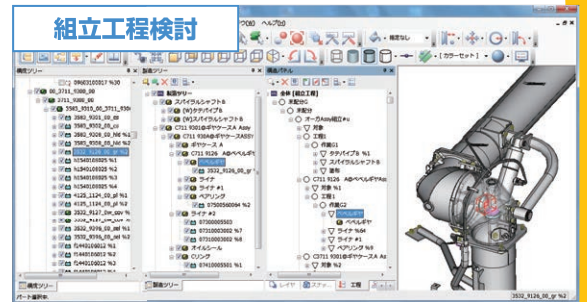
組立工程検討

ウ(W) ヘルプ(H)

構成ツリー

09603100917 %0
00_3711_9300_00
3711_9300_00
3585_9310_00_3711_93
2582_9301_02_gr
3585_9302_00_cr
3585_9309_00_Nd %1
3585_9308_00_Nd %0
1125_9126_00_gr %0
N340100925 %1
N340100925 %2
N340100925 %3
N340100925 %4
N340100925 %5
4125_1124_00_pl %1
4135_1124_00_pl %2
3820_9127_0m_spv %
3820_9124_00_spv %1
3532_9110_00_pd %1
3532_9109_00_pd %2
N49010012 %1
N340100812 %2
N340100812 %3

構成ツリー

製造ツリー

製造ツリー
スパイラルシャフトB
(W) ケゲバイブB
(W) スパイラルシャフトB
C711 9301@ギヤケース Assy
C711 930A@ギヤケースASSY
ギヤケース A
C711 9126 A@ベベルギヤ
ベベルギヤ
3532_9126_00_gr %
ライナ
ライナ #1
ベアリング
07500560004 %2
ライナ #2
07300005003
07310003002 %7
07310003002 %6
オイルシール
リング
07410005001 %1

製造ツリー

構成パネル

全体 [組立工程]
未配分
未配分
オーガAssy組立
対象
工程
作業G1
ケゲバイブB %1
スパイラルシャフトB
塗布
C711 9126 A@ベベルギヤAss
対象 %1
工程1
作業G2
ベベルギヤ
ベベルギヤ
ライナ %4
ライナ #1
ベアリング %5
C711 9301@ギヤケース
対象 %2

レイヤ
カラーセット

パート選択中

3532_9126_00_gr %0